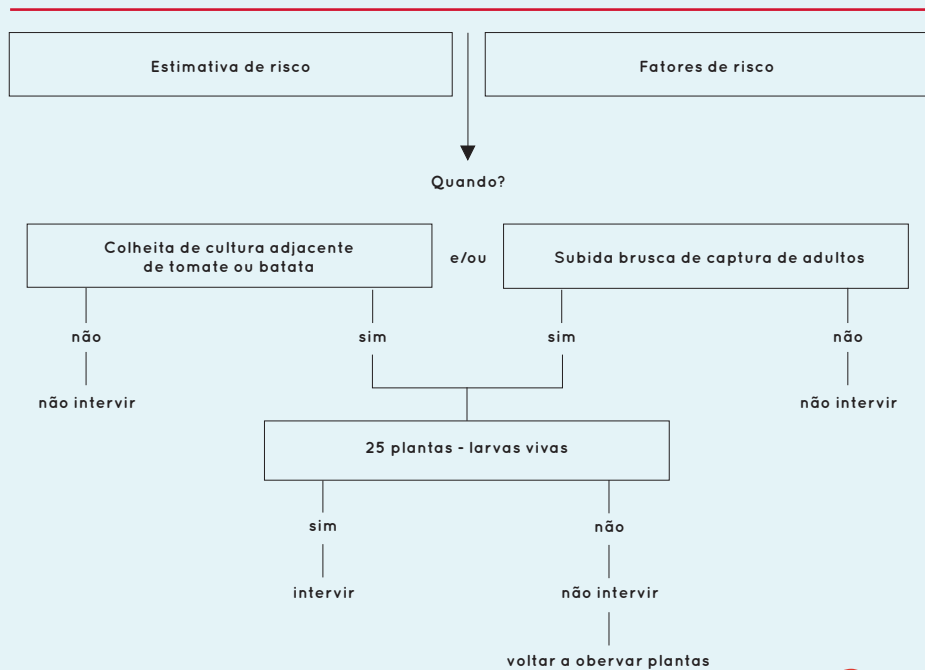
Estimativa de risco

Fatores de risco

Quando?

Colheita de cultura adjacente de tomate ou batata

e/ou

Subida brusca de captura de adultos

não

não intervir

sim

sim

não

não intervir

25 plantas - larvas vivas

sim

intervir

não

não intervir

voltar a obervar plantas